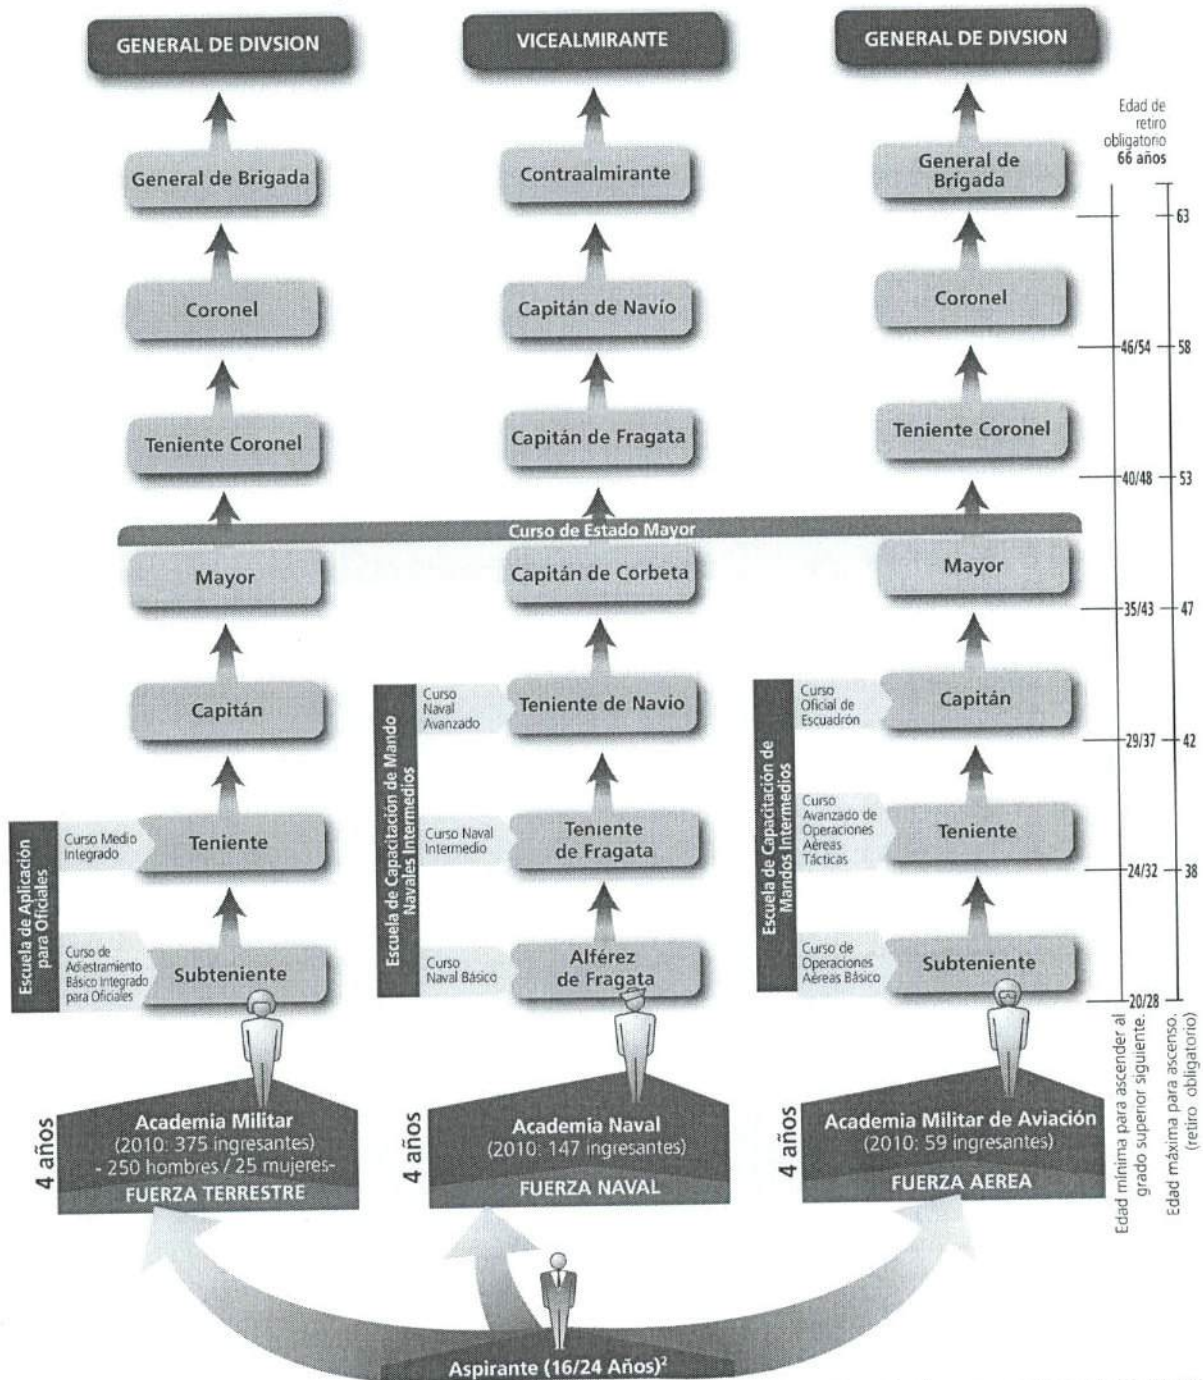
GENERAL DE DIVSION

VICEALMIRANTE

GENERAL DE DIVSION

Edad de retiro obligatorio 66 años

General de Brigada

Contraalmirante

General de Brigada

63

Coronel

Capitán de Navío

Coronel

46/54 58

Teniente Coronel

Capitán de Fragata

Teniente Coronel

40/48 53

Curso de Estado Mayor

Mayor

Capitán de Corbeta

Mayor

35/43 47

Escuela de Capacitación de Mando Navales Intermedios

Curso Naval Avanzado

Teniente de Navío

Escuela de Capacitación de Mandos Intermedios

Curso Oficial de Escuadrón

Capitán

Capitán

29/37 42

Escuela de Aplicación para Oficiales

Curso Medio Integrado

Teniente

Curso Naval Intermedio

Teniente de Fragata

Curso Avanzado de Operaciones Aéreas Tácticas

Teniente

24/32 38

Curso de Adiestramiento Básico Integrado para Oficiales

Subteniente

Curso Naval Básico

Alférez de Fragata

Curso de Operaciones Aéreas Básico

Subteniente

20/28

Edad mínima para ascender al grado superior siguiente.

Edad máxima para ascenso. (retiro obligatorio)

4 años

Academia Militar (2010: 375 ingresantes) - 250 hombres / 25 mujeres-

FUERZA TERRESTRE

4 años

Academia Naval (2010: 147 ingresantes)

FUERZA NAVAL

4 años

Academia Militar de Aviación (2010: 59 ingresantes)

FUERZA AEREA

Aspirante (16/24 Años)$^2$